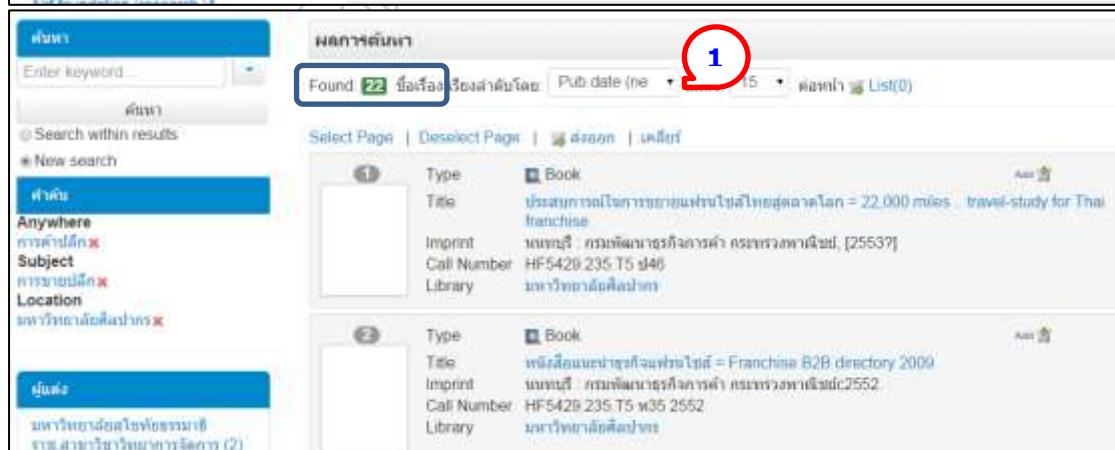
ค้นหา

Enter keyword...

ค้นหา

Search within results

New search

คำค้น

Anywhere

การค้าปลีก

Subject

การขายปลีก

Location

มหาวิทยาลัยศิลปากร

ผู้แต่ง

มหาวิทยาลัยสุโขทัยธรรมาธิราช สาขาวิชาวิทยาการจัดการ (2)

ผลการค้นหา

1

Found 22 ชื่อเรื่อง เรียงลำดับโดย Pub date (ne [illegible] 15 ต่อหน้า List(0)

Select Page | Deselect Page | ส่งออก | เคลียร์

1

Type Book

Title ประสบการณ์ในการขยายแฟรนไชส์ไทยสู่ตลาดโลก = 22,000 miles .. travel-study for Thai franchise

Imprint นนทบุรี : กรมพัฒนาธุรกิจการค้า กระทรวงพาณิชย์, [2553?]

Call Number HF5429.235.T5 ป46

Library มหาวิทยาลัยศิลปากร

Add

2

Type Book

Title หนังสือแนะนำธุรกิจแฟรนไชส์ = Franchise B2B directory 2009

Imprint นนทบุรี : กรมพัฒนาธุรกิจการค้า กระทรวงพาณิชย์c2552

Call Number HF5429.235.T5 ห35 2552

Library มหาวิทยาลัยศิลปากร

Add